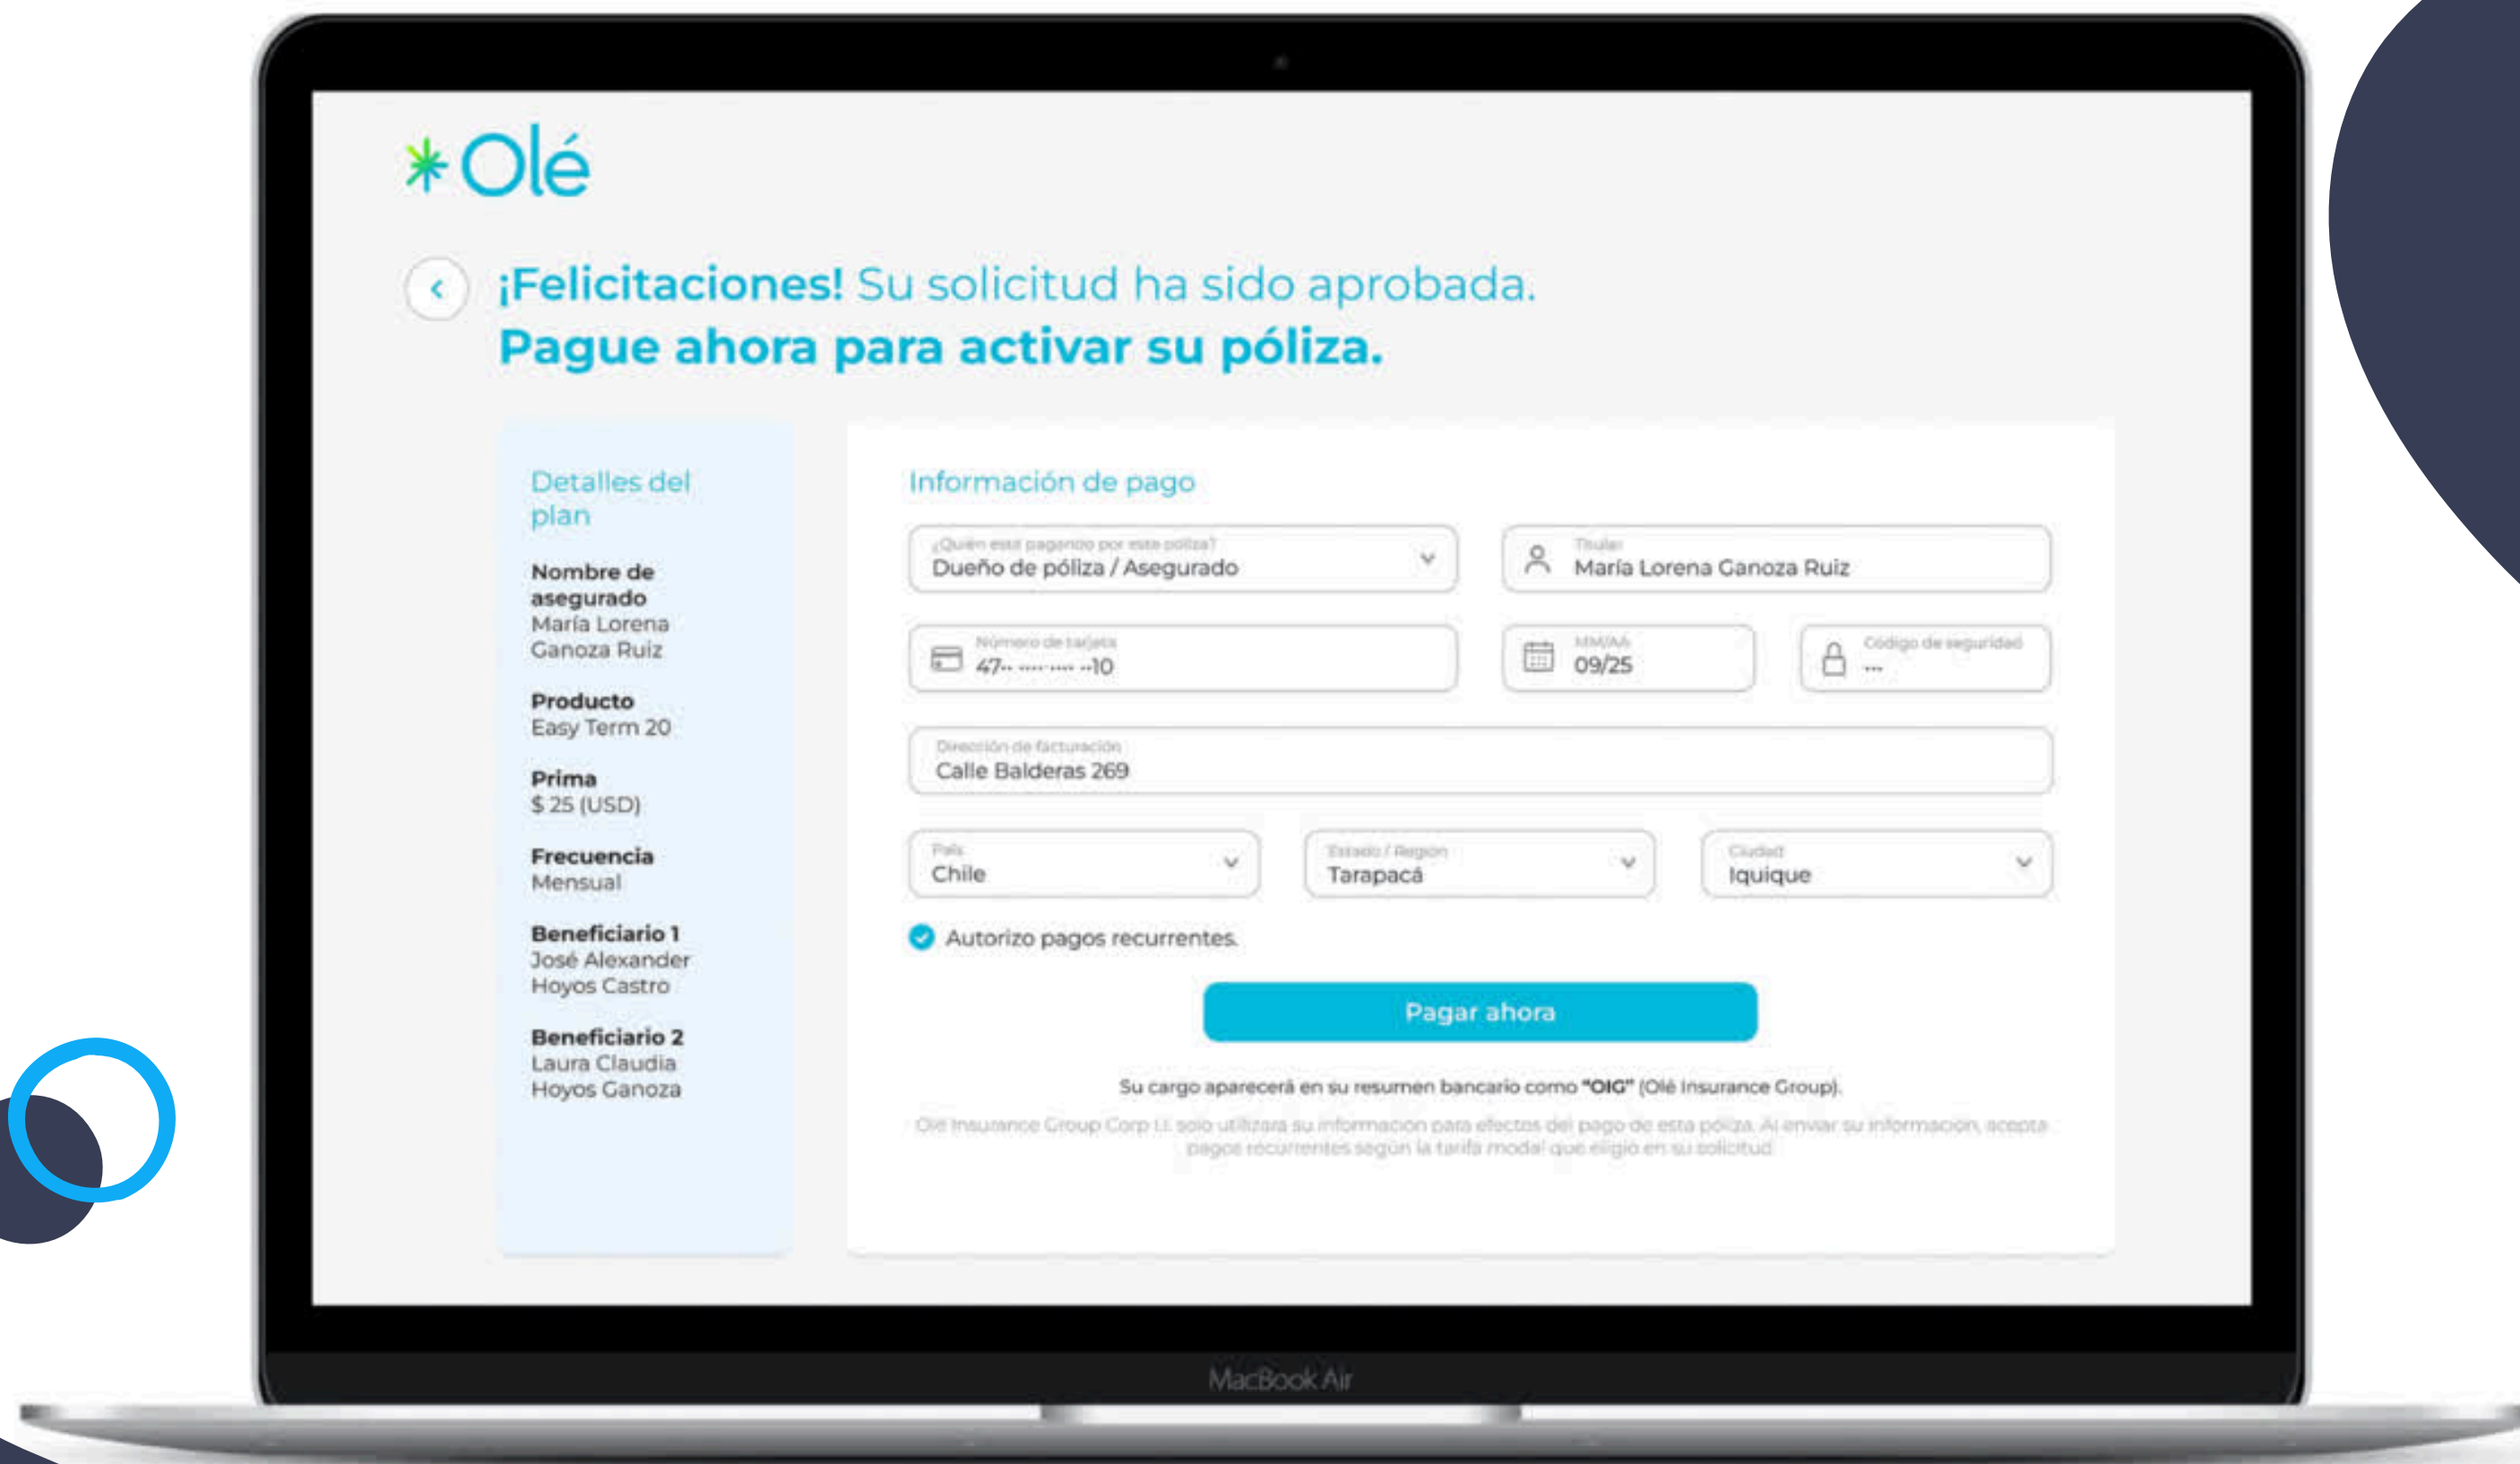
Olé

¡Felicitaciones! Su solicitud ha sido aprobada.
Pague ahora para activar su póliza.

Detalles del plan

Nombre de asegurado
María Lorena Ganoza Ruiz

Producto
Easy Term 20

Prima
$ 25 (USD)

Frecuencia
Mensual

Beneficiario 1
José Alexander Hoyos Castro

Beneficiario 2
Laura Claudia Hoyos Ganoza

Información de pago

¿Quién está pagando por esta póliza?
Dueño de póliza / Asegurado

Titular
María Lorena Ganoza Ruiz

Número de tarjeta
47·· ···· ···· ··10

MM/AA
09/25

Código de seguridad
···

Dirección de facturación
Calle Balderas 269

País
Chile

Estado / Región
Tarapacá

Ciudad
Iquique

Autorizo pagos recurrentes.

Pagar ahora

Su cargo aparecerá en su resumen bancario como "OIG" (Olé Insurance Group).

Olé Insurance Group Corp LL solo utilizara su informacion para efectos del pago de esta póliza. Al enviar su información, acepta pagos recurrentes según la tarifa modal que eligió en su solicitud.

MacBook Air